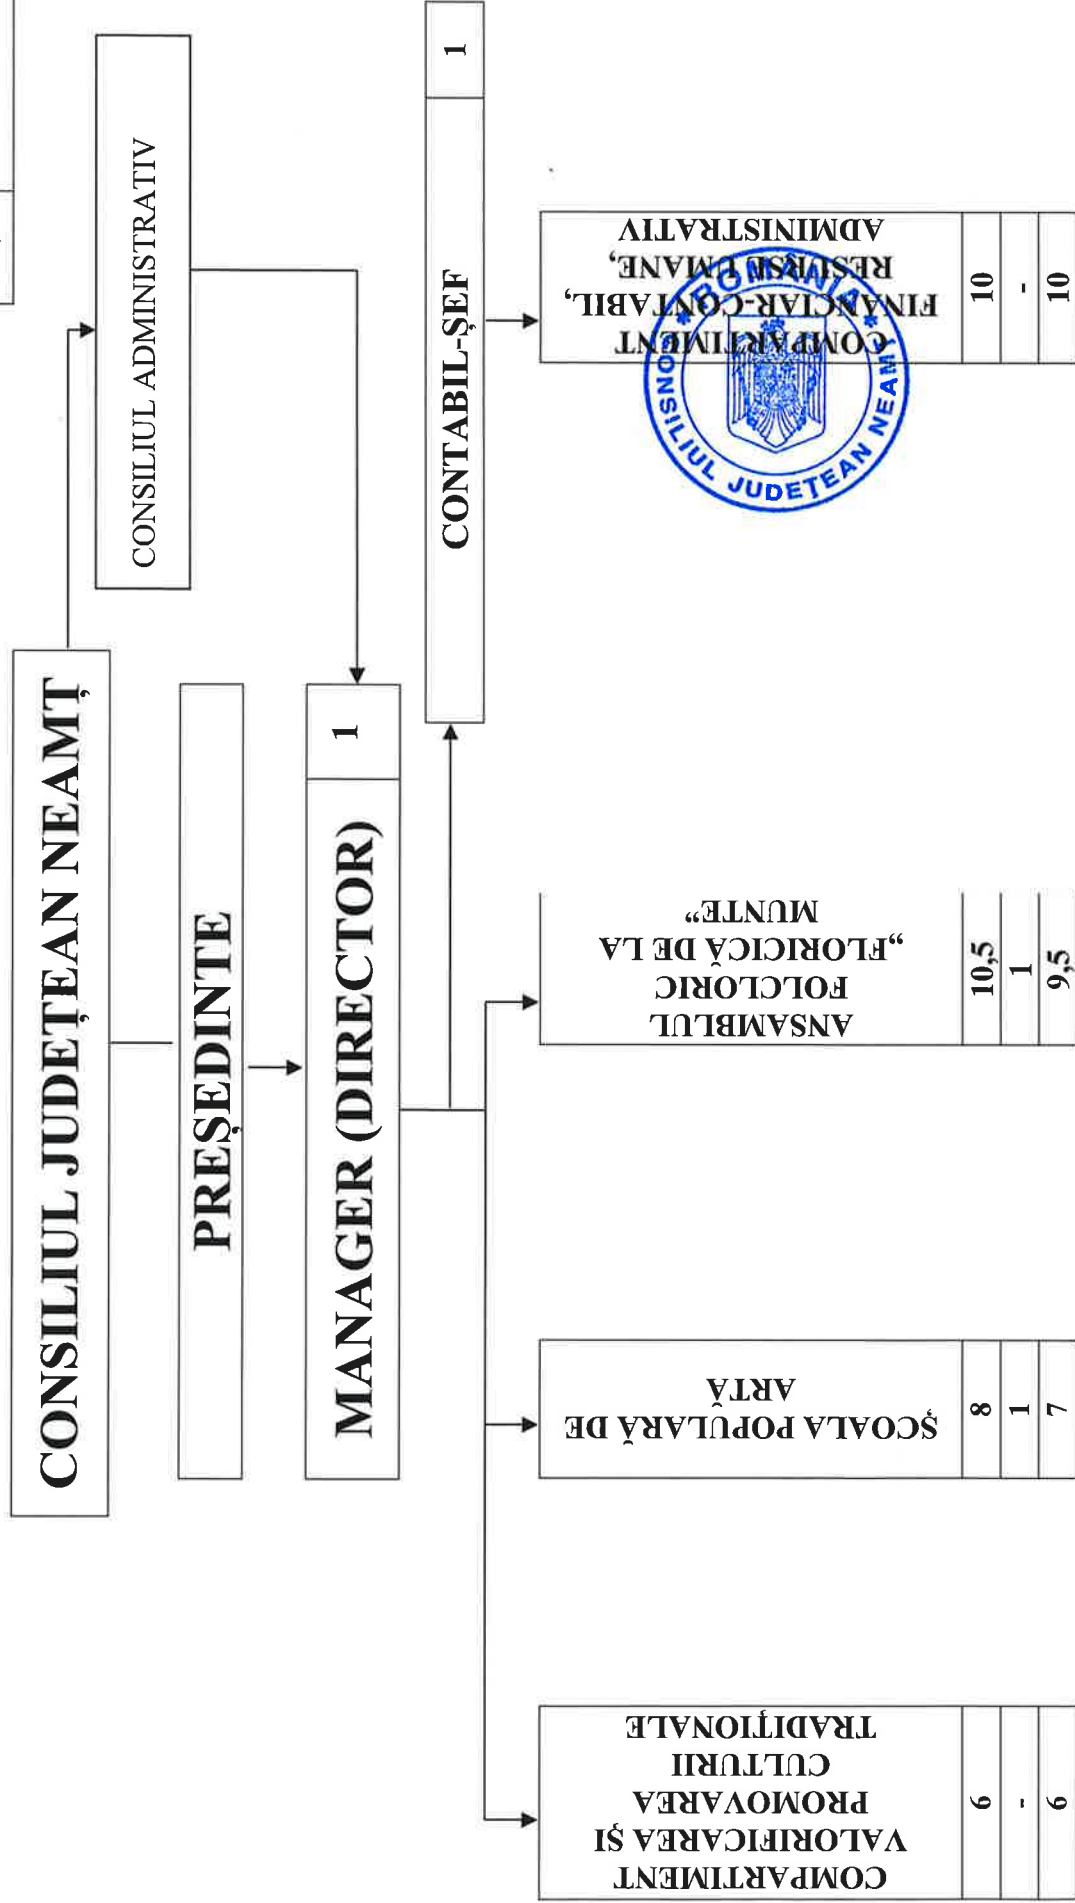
CONSILIUL JUDEȚEAN NEAMȚ

CONSILIUL ADMINISTRATIV

PREȘEDINTE

MANAGER (DIRECTOR)

1

CONTABIL-ȘEF

1

COMPARTIMENT VALORIFICAREA ȘI PROMOVAREA CULTURII TRADIȚIONALE

| 6 | - | 6 |
|---|---|---|

ȘCOALA POPULARĂ DE ARTĂ

| 8 | 1 | 7 |
|---|---|---|

ANSAMBLUL FOLCLORIC „FLORICICĂ DE LA MUNTE"

| 10,5 | 1 | 9,5 |
|---|---|---|

COMPARTIMENT FINANCIAR-CONTABIL, RESURSE UMANE, ADMINISTRATIV

| 10 | - | 10 |
|---|---|---|

ROMÂNIA CONSILIUL JUDEȚEAN NEAMȚ